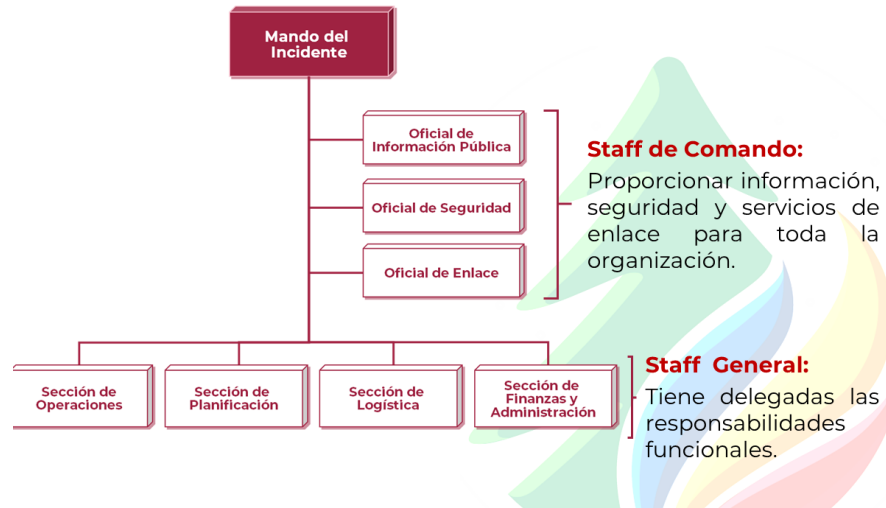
Mando del Incidente

Oficial de Información Pública

Oficial de Seguridad

Oficial de Enlace

Staff de Comando:

Proporcionar información, seguridad y servicios de enlace para toda la organización.

Sección de Operaciones

Sección de Planificación

Sección de Logística

Sección de Finanzas y Administración

Staff General:

Tiene delegadas las responsabilidades funcionales.